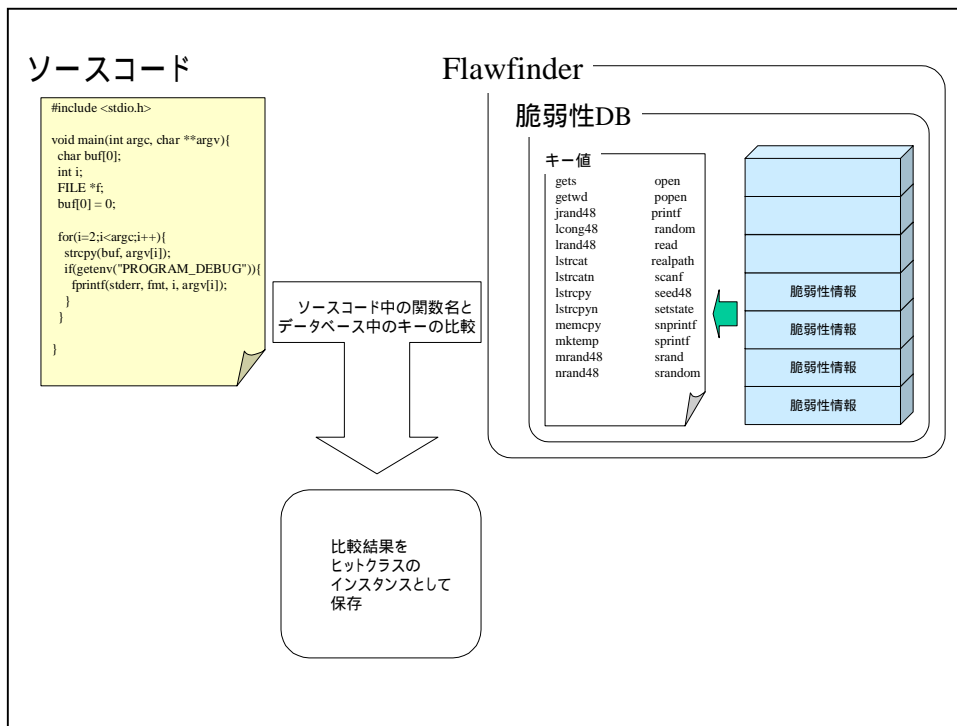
ソースコード

#include <stdio.h>

void main(int argc, char **argv){
char buf[0];
int i;
FILE *f;
buf[0] = 0;

for(i=2;i<argc;i++){
strcpy(buf, argv[i]);
if(getenv("PROGRAM_DEBUG")){
fprintf(stderr, fmt, i, argv[i]);
}
}

}

Flawfinder

脆弱性DB

キー値

| | |
|---|---|
| gets | open |
| getwd | popen |
| jrand48 | printf |
| lcong48 | random |
| lrand48 | read |
| lstrcat | realpath |
| lstrcatn | scanf |
| lstrcpy | seed48 |
| lstrcpyn | setstate |
| memcpy | snprintf |
| mktemp | sprintf |
| mrand48 | srand |
| nrand48 | srandom |

脆弱性情報

脆弱性情報

脆弱性情報

脆弱性情報

ソースコード中の関数名とデータベース中のキーの比較

比較結果をヒットクラスのインスタンスとして保存